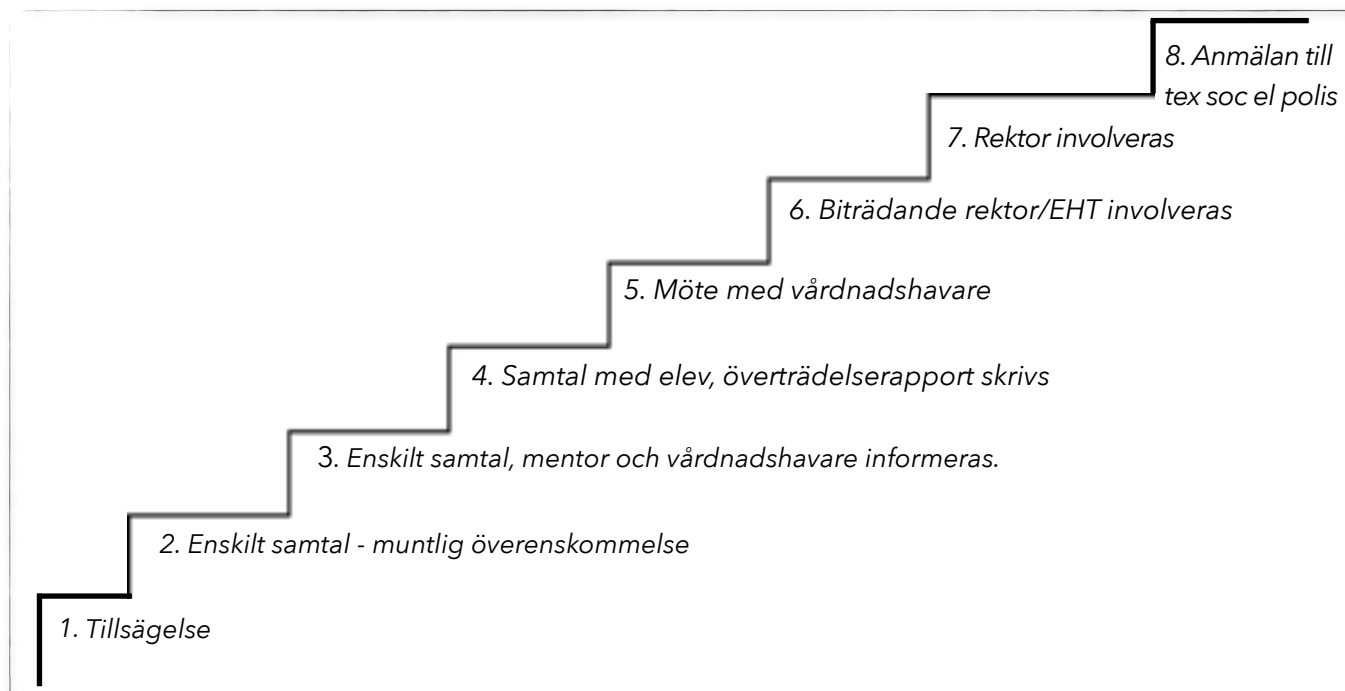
8. Anmälan till tex soc el polis

7. Rektor involveras

6. Biträdande rektor/EHT involveras

5. Möte med vårdnadshavare

4. Samtal med elev, överträdelserapport skrivs

3. Enskilt samtal, mentor och vårdnadshavare informeras.

2. Enskilt samtal - muntlig överenskommelse

1. Tillsägelse